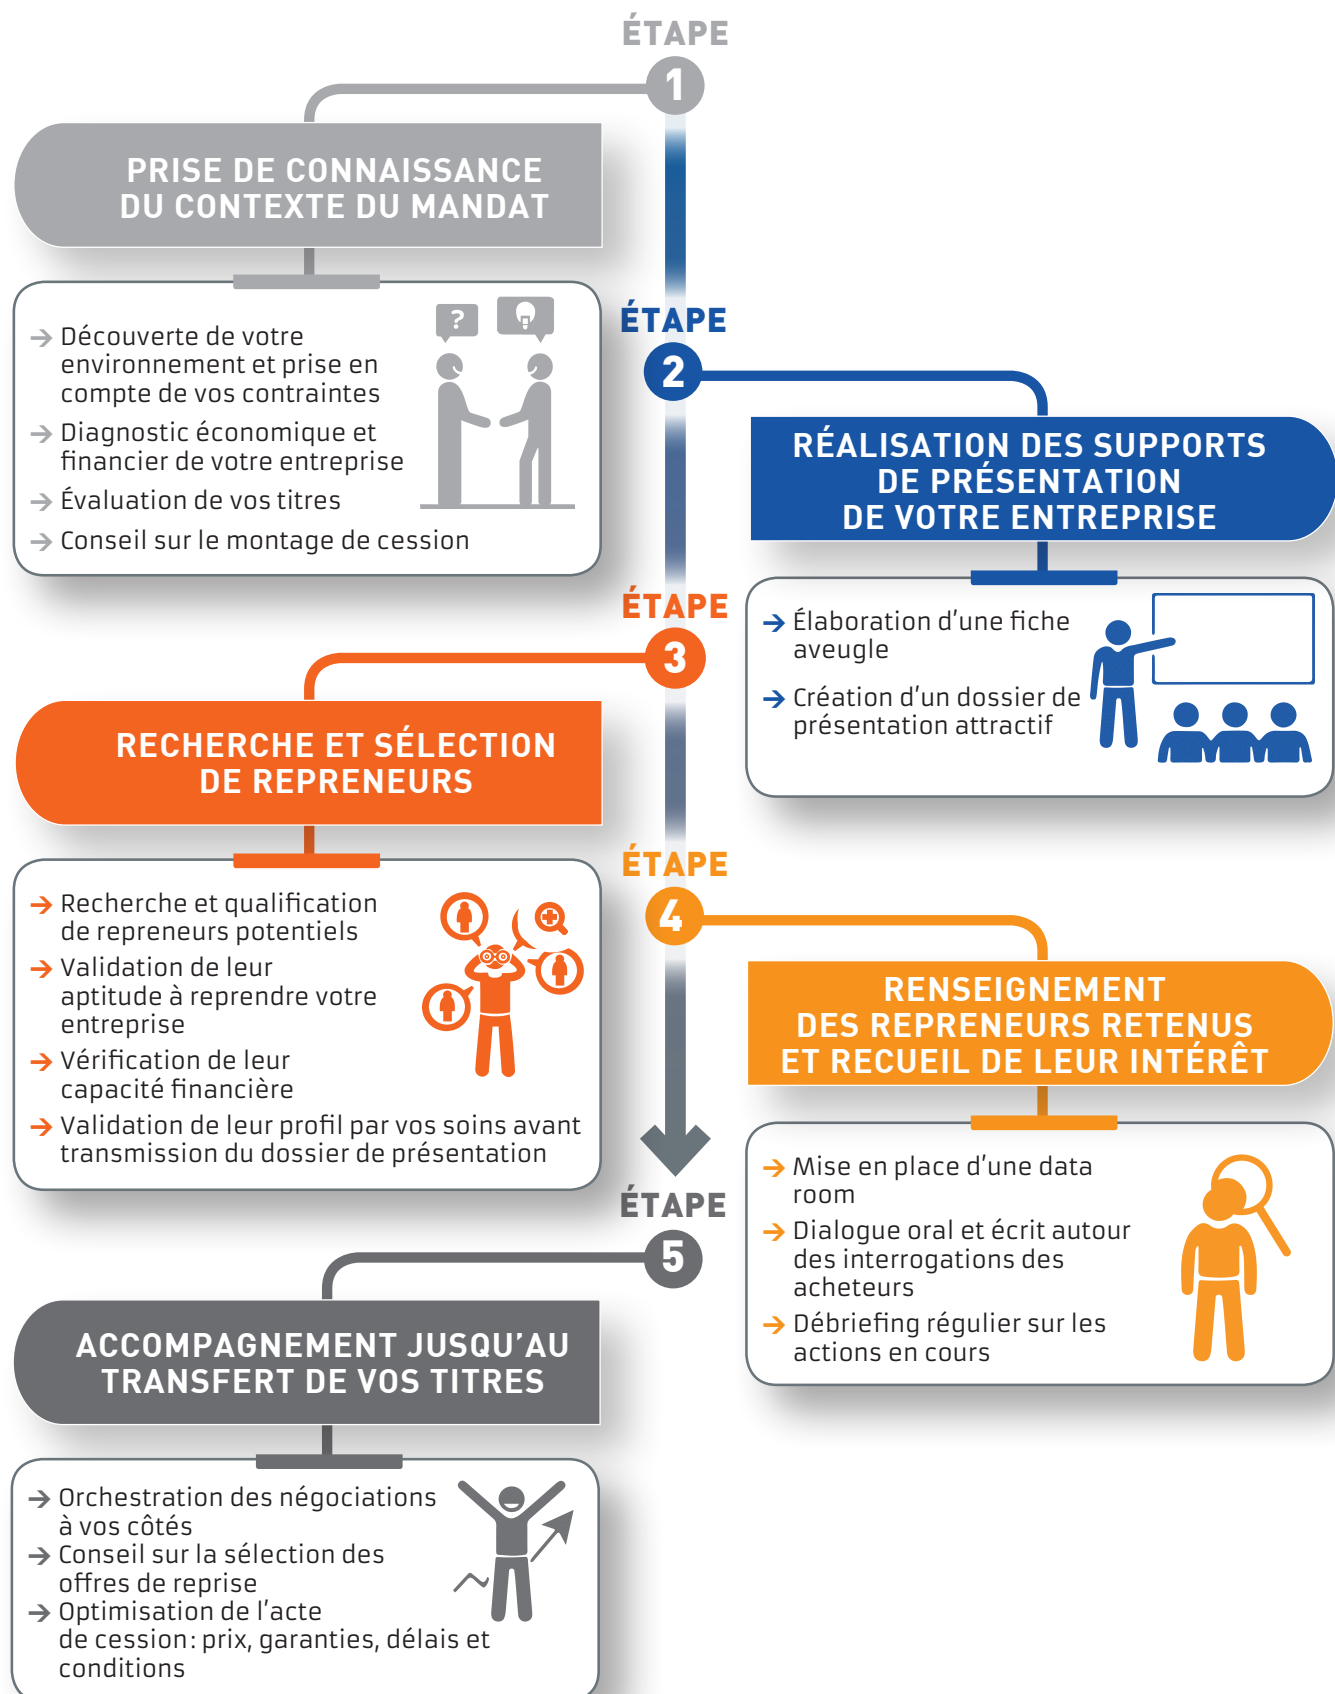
ÉTAPE
1

PRISE DE CONNAISSANCE DU CONTEXTE DU MANDAT

→ Découverte de votre environnement et prise en compte de vos contraintes
→ Diagnostic économique et financier de votre entreprise
→ Évaluation de vos titres
→ Conseil sur le montage de cession

ÉTAPE
2

RÉALISATION DES SUPPORTS DE PRÉSENTATION DE VOTRE ENTREPRISE

→ Élaboration d'une fiche aveugle
→ Création d'un dossier de présentation attractif

ÉTAPE
3

RECHERCHE ET SÉLECTION DE REPRENEURS

→ Recherche et qualification de repreneurs potentiels
→ Validation de leur aptitude à reprendre votre entreprise
→ Vérification de leur capacité financière
→ Validation de leur profil par vos soins avant transmission du dossier de présentation

ÉTAPE
4

RENSEIGNEMENT DES REPRENEURS RETENUS ET RECUEIL DE LEUR INTÉRÊT

→ Mise en place d'une data room
→ Dialogue oral et écrit autour des interrogations des acheteurs
→ Débriefing régulier sur les actions en cours

ÉTAPE
5

ACCOMPAGNEMENT JUSQU'AU TRANSFERT DE VOS TITRES

→ Orchestration des négociations à vos côtés
→ Conseil sur la sélection des offres de reprise
→ Optimisation de l'acte de cession : prix, garanties, délais et conditions